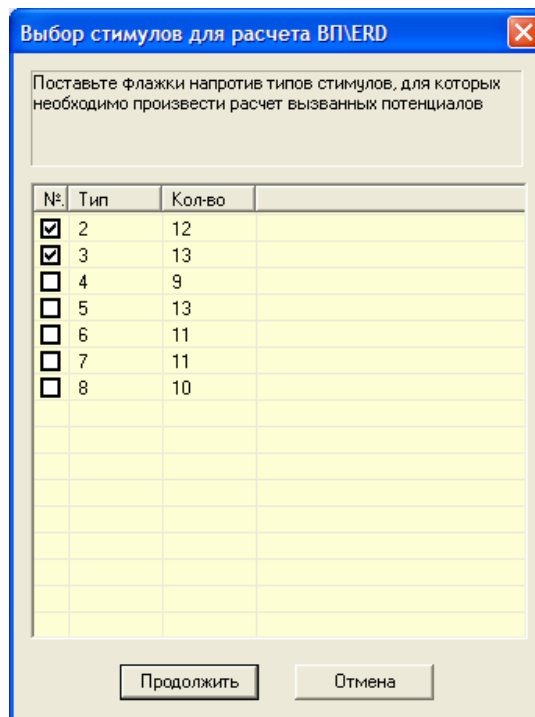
Выбор стимулов для расчета ВП\ERD

Поставьте флажки напротив типов стимулов, для которых необходимо произвести расчет вызванных потенциалов

| №. | Тип | Кол-во |
|---|---|---|
| ☑ | 2 | 12 |
| ☑ | 3 | 13 |
| ☐ | 4 | 9 |
| ☐ | 5 | 13 |
| ☐ | 6 | 11 |
| ☐ | 7 | 11 |
| ☐ | 8 | 10 |

Продолжить

Отмена